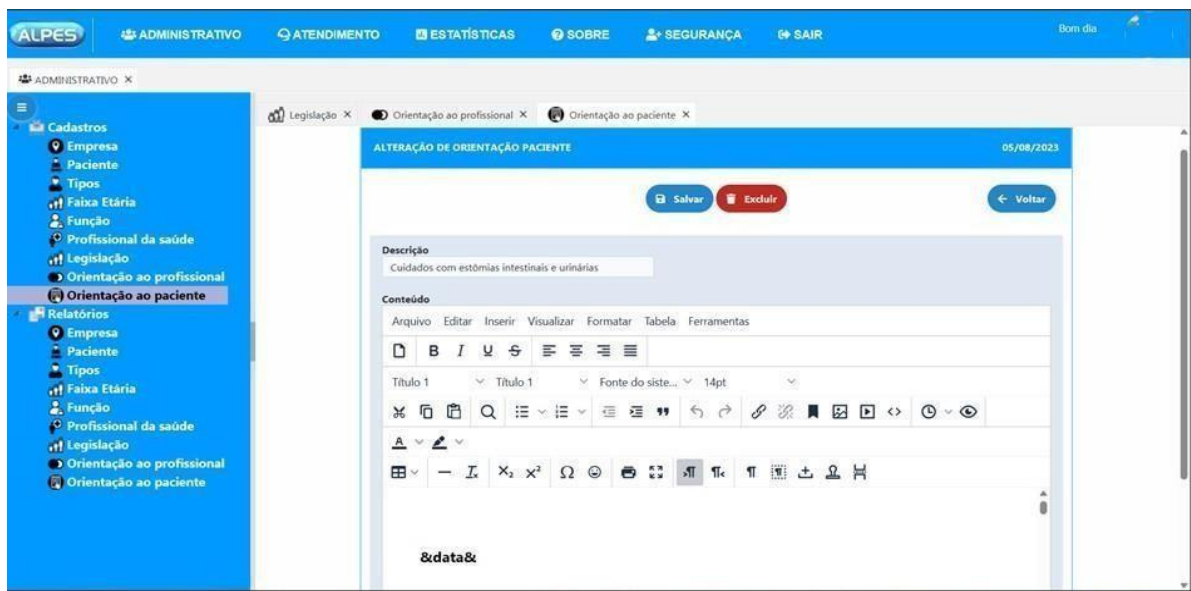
ALPES ADMINISTRATIVO ATENDIMENTO ESTATÍSTICAS SOBRE SEGURANÇA SAIR Bom dia

ADMINISTRATIVO ×

Cadastros
Empresa
Paciente
Tipos
Faixa Etária
Função
Profissional da saúde
Legislação
Orientação ao profissional
Orientação ao paciente
Relatórios
Empresa
Paciente
Tipos
Faixa Etária
Função
Profissional da saúde
Legislação
Orientação ao profissional
Orientação ao paciente

Legislação × Orientação ao profissional × Orientação ao paciente ×

ALTERAÇÃO DE ORIENTAÇÃO PACIENTE 05/08/2023

Salvar Excluir ← Voltar

Descrição
Cuidados com estômias intestinais e urinárias

Conteúdo
Arquivo Editar Inserir Visualizar Formatar Tabela Ferramentas

B I U S

Título 1 Título 1 Fonte do siste... 14pt

&data&